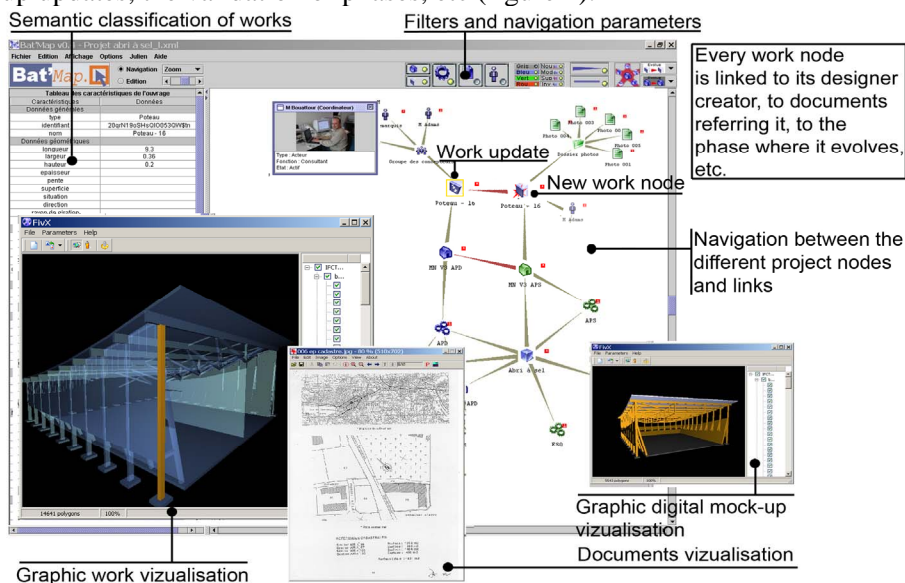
Semantic classification of works

Filters and navigation parameters

Bat'Map v0.1 - Projet abri à sel_t.xml

Fichier Edition Affichage Options Julien Aide

Bat'Map

Navigation Zoom

Edition

Every work node is linked to its designer creator, to documents referring it, to the phase where it evolves, etc.

Tableau des caractéristiques de l'ouvrage

| Caractéristiques | Données |
|---|---|
| Données générales | |
| type | Poteau |
| identifiant | 20grN19oSHsOI0053GW9In |
| nom | Poteau - 18 |
| Données géométriques | |
| longueur | 9.3 |
| largeur | 0.36 |
| hauteur | 0.2 |
| epaisseur | |
| pente | |
| superficie | |
| situation | |
| direction | |

M Bouillot (Coordinateur)

Type : Acteur
Fonction : Consultant
Etat : Actif

Work update

New work node

Poteau - 1s

Poteau - 16

Navigation between the different project nodes and links

MN V3 APD

MN V3 APS

APS

APD

Abri à sel

FlvX

File Parameters Help

14441 polygons 100%

006 ep cadastre.jpg - 80 % (510x702)

Graphic digital mock-up vizualisation

Documents vizualisation

Graphic work vizualisation